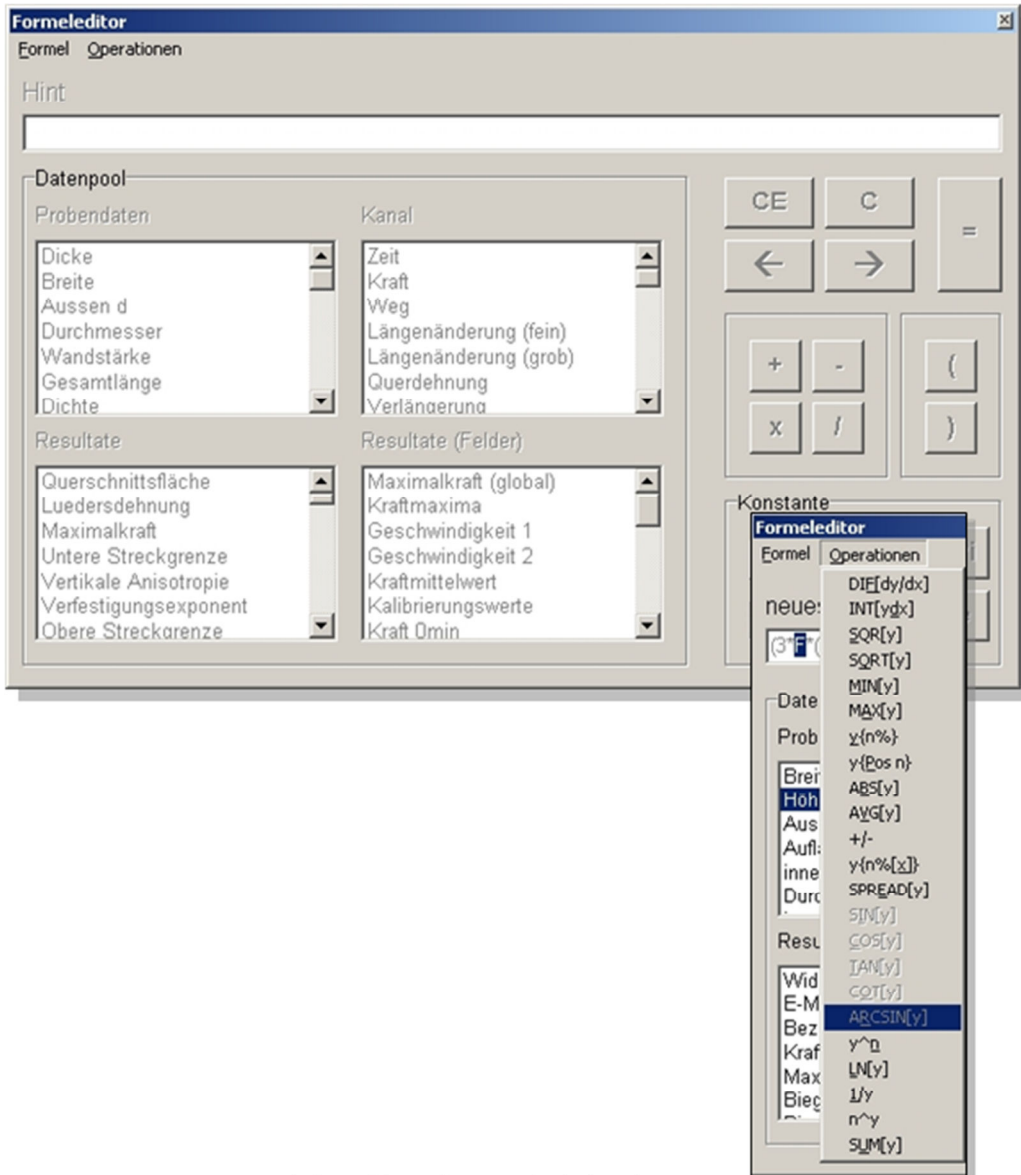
Formeleditor
Formel Operationen
Hint

Datenpool
Probendaten
Dicke
Breite
Aussen d
Durchmesser
Wandstärke
Gesamtlänge
Dichte

Kanal
Zeit
Kraft
Weg
Längenänderung (fein)
Längenänderung (grob)
Querdehnung
Verlängerung

Resultate
Querschnittsfläche
Luedersdehnung
Maximalkraft
Untere Streckgrenze
Vertikale Anisotropie
Verfestigungsexponent
Obere Streckgrenze

Resultate (Felder)
Maximalkraft (global)
Kraftmaxima
Geschwindigkeit 1
Geschwindigkeit 2
Kraftmittelwert
Kalibrierungswerte
Kraft 0min

CE C =
← →
+ - (
x / )

Konstante

Formeleditor
Formel Operationen
neues
(3*F*(
Date
Prob
Brei
Höh
Aus
Aufl
inne
Durc
Resu
Wid
E-M
Bez
Kraf
Max
Bieg

DIF[dy/dx]
INT[ydx]
SQR[y]
SQRT[y]
MIN[y]
MAX[y]
y{n%}
y{Pos n}
ABS[y]
AVG[y]
+/-
y{n%[x]}
SPREAD[y]
SIN[y]
COS[y]
TAN[y]
COT[y]
ARCSIN[y]
y^n
LN[y]
1/y
n^y
SUM[y]